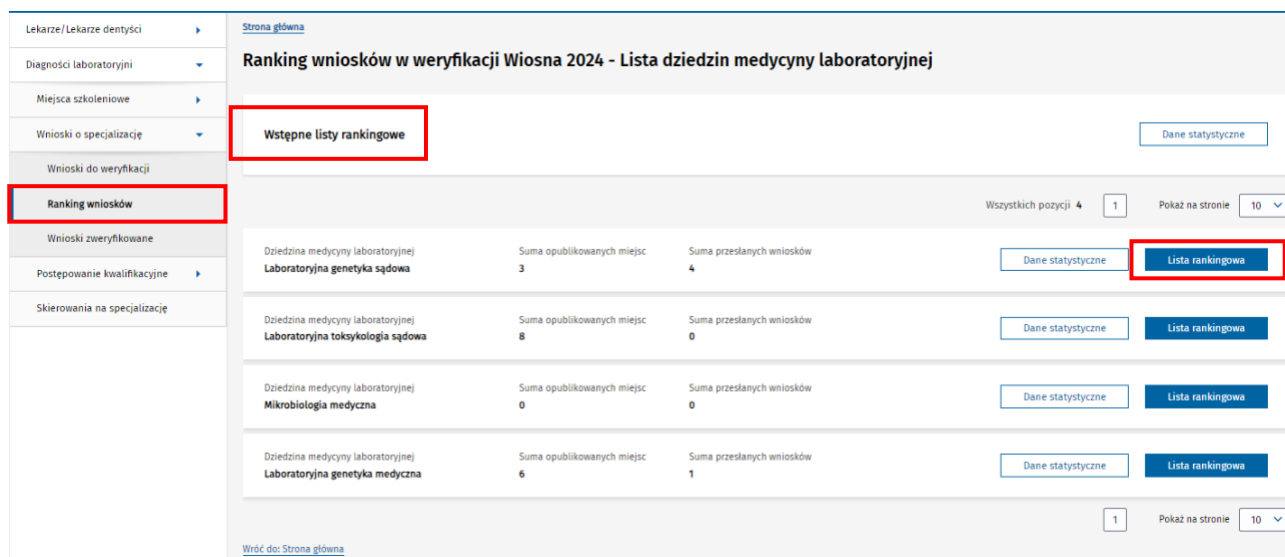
Lekarze/Lekarze dentyści
Diagności laboratoryjni
Miejsca szkoleniowe
Wnioski o specjalizację
Wnioski do weryfikacji
Ranking wniosków
Wnioski zweryfikowane
Postępowanie kwalifikacyjne
Skierowania na specjalizację

Strona główna

Ranking wniosków w weryfikacji Wiosna 2024 - Lista dziedzin medycyny laboratoryjnej

Wstępne listy rankingowe

Dane statystyczne

Wszystkich pozycji 4 | 1 | Pokaż na stronie 10

Dziedzina medycyny laboratoryjnej
Laboratoryjna genetyka sądowa
Suma opublikowanych miejsc
3
Suma przesłanych wniosków
4
Dane statystyczne
Lista rankingowa

Dziedzina medycyny laboratoryjnej
Laboratoryjna toksykologia sądowa
Suma opublikowanych miejsc
8
Suma przesłanych wniosków
0
Dane statystyczne
Lista rankingowa

Dziedzina medycyny laboratoryjnej
Mikrobiologia medyczna
Suma opublikowanych miejsc
0
Suma przesłanych wniosków
0
Dane statystyczne
Lista rankingowa

Dziedzina medycyny laboratoryjnej
Laboratoryjna genetyka medyczna
Suma opublikowanych miejsc
6
Suma przesłanych wniosków
1
Dane statystyczne
Lista rankingowa

1 | Pokaż na stronie 10

Wróć do: Strona główna